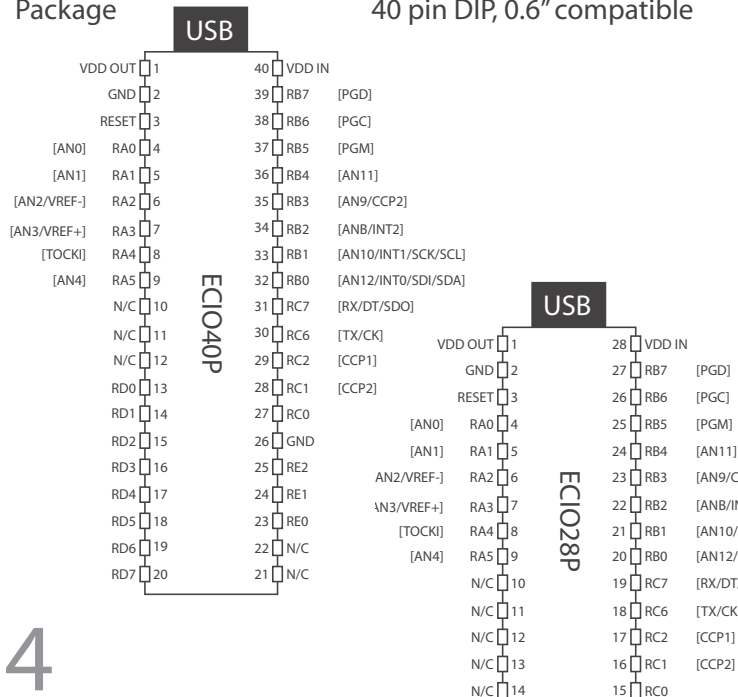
Package

40 pin DIP, 0.6" compatible

USB

ECIO40P

| | | | | | |
|---|---|---|---|---|---|
| | VDD OUT | 1 | 40 | VDD IN | |
| | GND | 2 | 39 | RB7 | [PGD] |
| | RESET | 3 | 38 | RB6 | [PGC] |
| [AN0] | RA0 | 4 | 37 | RB5 | [PGM] |
| [AN1] | RA1 | 5 | 36 | RB4 | [AN11] |
| [AN2/VREF-] | RA2 | 6 | 35 | RB3 | [AN9/CCP2] |
| [AN3/VREF+] | RA3 | 7 | 34 | RB2 | [ANB/INT2] |
| [TOCKI] | RA4 | 8 | 33 | RB1 | [AN10/INT1/SCK/SCL] |
| [AN4] | RA5 | 9 | 32 | RB0 | [AN12/INT0/SDI/SDA] |
| | N/C | 10 | 31 | RC7 | [RX/DT/SDO] |
| | N/C | 11 | 30 | RC6 | [TX/CK] |
| | N/C | 12 | 29 | RC2 | [CCP1] |
| | RD0 | 13 | 28 | RC1 | [CCP2] |
| | RD1 | 14 | 27 | RC0 | |
| | RD2 | 15 | 26 | GND | |
| | RD3 | 16 | 25 | RE2 | |
| | RD4 | 17 | 24 | RE1 | |
| | RD5 | 18 | 23 | RE0 | |
| | RD6 | 19 | 22 | N/C | |
| | RD7 | 20 | 21 | N/C | |

USB

ECIO28P

| | | | | | |
|---|---|---|---|---|---|
| | VDD OUT | 1 | 28 | VDD IN | |
| | GND | 2 | 27 | RB7 | [PGD] |
| | RESET | 3 | 26 | RB6 | [PGC] |
| [AN0] | RA0 | 4 | 25 | RB5 | [PGM] |
| [AN1] | RA1 | 5 | 24 | RB4 | [AN11] |
| AN2/VREF-] | RA2 | 6 | 23 | RB3 | [AN9/C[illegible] |
| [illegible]N3/VREF+] | RA3 | 7 | 22 | RB2 | [ANB/I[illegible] |
| [TOCKI] | RA4 | 8 | 21 | RB1 | [AN10/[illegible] |
| [AN4] | RA5 | 9 | 20 | RB0 | [AN12/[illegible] |
| | N/C | 10 | 19 | RC7 | [RX/DT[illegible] |
| | N/C | 11 | 18 | RC6 | [TX/CK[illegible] |
| | N/C | 12 | 17 | RC2 | [CCP1] |
| | N/C | 13 | 16 | RC1 | [CCP2] |
| | N/C | 14 | 15 | RC0 | |

4